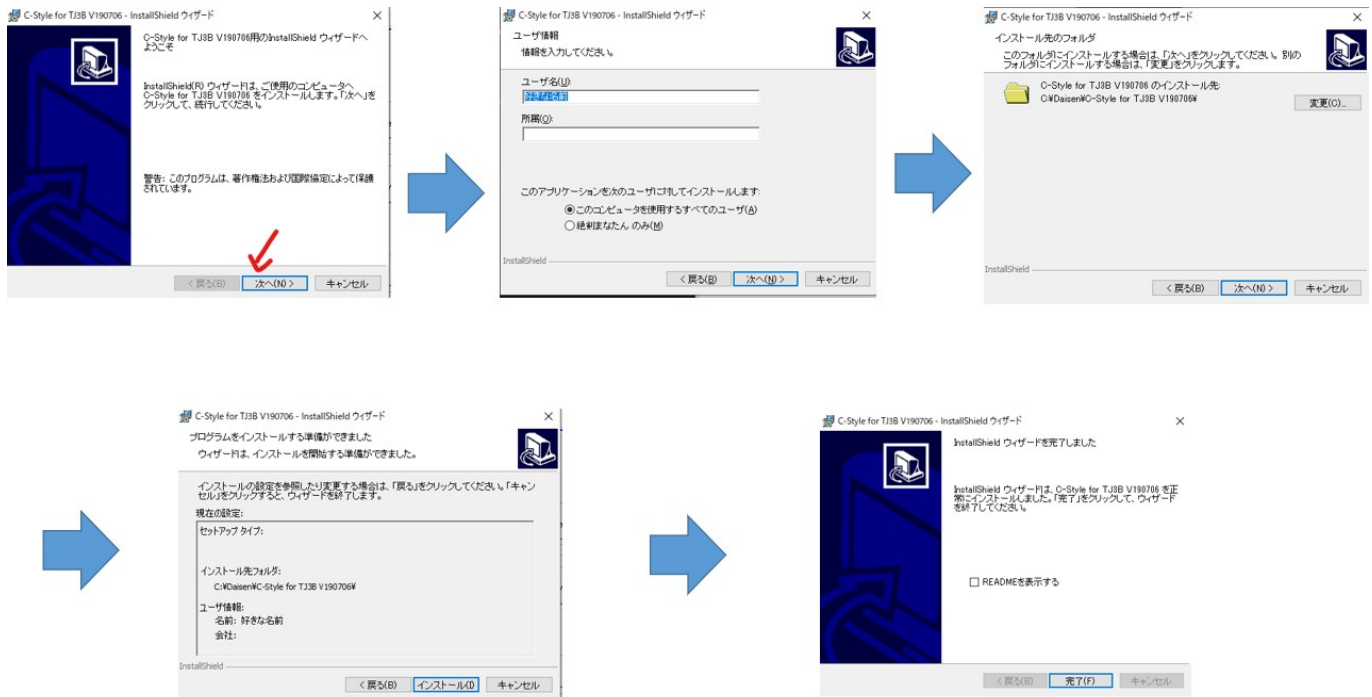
C-Style for TJ3B V190706 - InstallShield ウィザード
×
C-Style for TJ3B V190706用のInstallShield ウィザードへようこそ

InstallShield(R) ウィザードは、ご使用のコンピュータへ C-Style for TJ3B V190706 をインストールします。「次へ」をクリックして、続行してください。

警告: このプログラムは、著作権法および国際協定によって保護されています。

< 戻る(B) 次へ(N) > キャンセル

C-Style for TJ3B V190706 - InstallShield ウィザード
×
ユーザ情報
情報を入力してください。
ユーザ名(U):
好きな名前
所属(O):

このアプリケーションを次のユーザに対してインストールします:
◉このコンピュータを使用するすべてのユーザ(A)
○絶対まなたん のみ(M)
InstallShield
< 戻る(B) 次へ(N) > キャンセル

C-Style for TJ3B V190706 - InstallShield ウィザード
×
インストール先のフォルダ
このフォルダにインストールする場合は、「次へ」をクリックしてください。別のフォルダにインストールする場合は、「変更」をクリックします。
C-Style for TJ3B V190706 のインストール先:
C:¥Daisen¥C-Style for TJ3B V190706¥
変更(C)...
InstallShield
< 戻る(B) 次へ(N) > キャンセル

C-Style for TJ3B V190706 - InstallShield ウィザード
×
プログラムをインストールする準備ができました
ウィザードは、インストールを開始する準備ができました。
インストールの設定を参照したり変更する場合は、「戻る」をクリックしてください。「キャンセル」をクリックすると、ウィザードを終了します。
現在の設定:
セットアップ タイプ:

インストール先フォルダ:
C:¥Daisen¥C-Style for TJ3B V190706¥

ユーザ情報:
名前: 好きな名前
会社:
InstallShield
< 戻る(B) インストール(I) キャンセル

C-Style for TJ3B V190706 - InstallShield ウィザード
×
InstallShield ウィザードを完了しました

InstallShield ウィザードは、C-Style for TJ3B V190706 を正常にインストールしました。「完了」をクリックして、ウィザードを終了してください。

☐ READMEを表示する

< 戻る(B) 完了(F) キャンセル